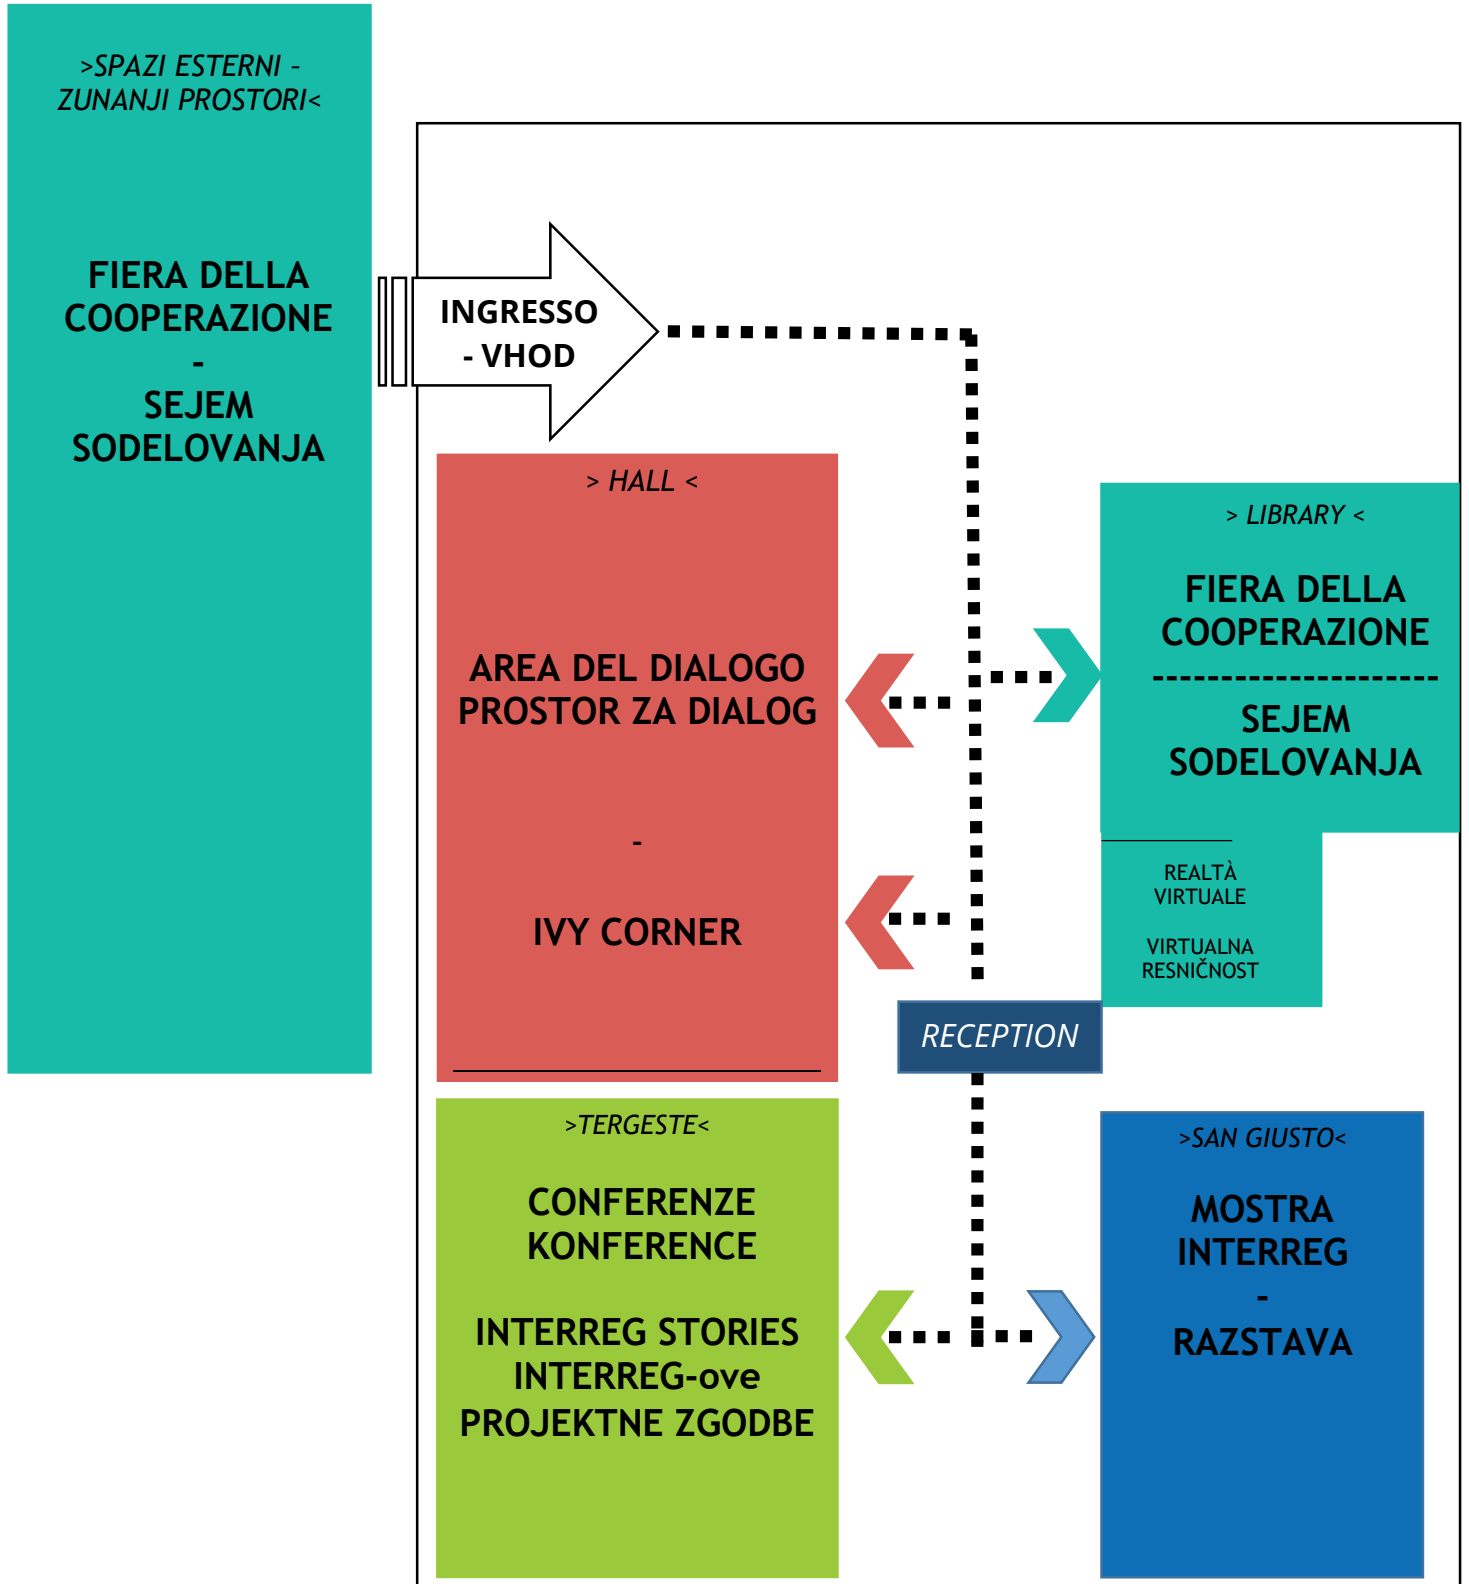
>SPAZI ESTERNI - ZUNANJI PROSTORI<

FIERA DELLA COOPERAZIONE
-
SEJEM SODELOVANJA

INGRESSO - VHOD

> HALL <

AREA DEL DIALOGO
PROSTOR ZA DIALOG

-

IVY CORNER

> LIBRARY <

FIERA DELLA COOPERAZIONE
---------------------
SEJEM SODELOVANJA

REALTÀ VIRTUALE

VIRTUALNA RESNIČNOST

RECEPTION

>TERGESTE<

CONFERENZE
KONFERENCE

INTERREG STORIES
INTERREG-ove PROJEKTNE ZGODBE

>SAN GIUSTO<

MOSTRA INTERREG
-
RAZSTAVA